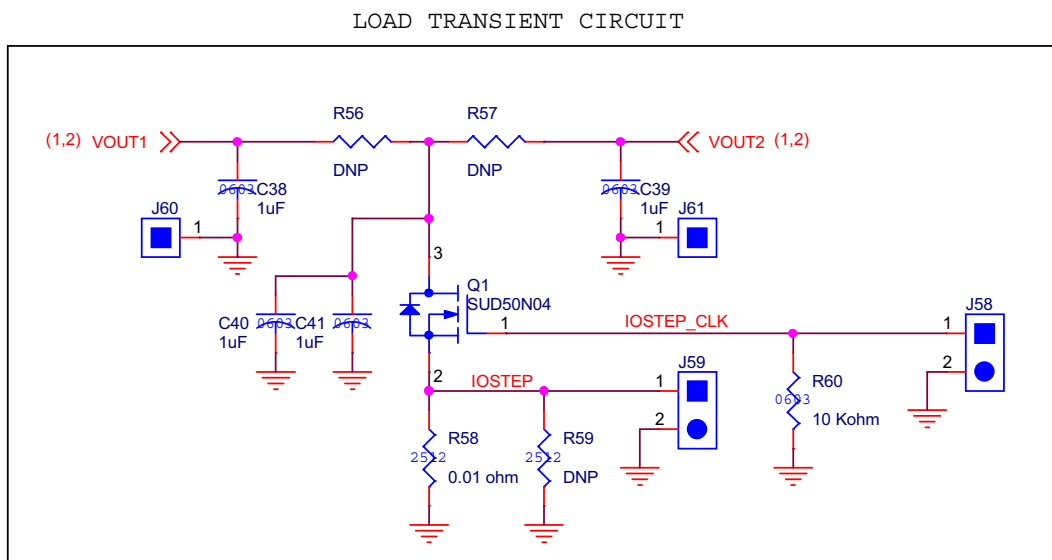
LOAD TRANSIENT CIRCUIT

(1,2) VOUT1
R56
DNP
R57
DNP
VOUT2 (1,2)
0603 C38
1uF
0603 C39
1uF
J60
1
J61
1
3
Q1
SUD50N04
J58
C40
1uF
0603 C41
1uF
0603
1
IOSTEP_CLK
1
2
2
IOSTEP
J59
1
2
R60
0603
10 Kohm
R58
2512
0.01 ohm
R59
2512
DNP